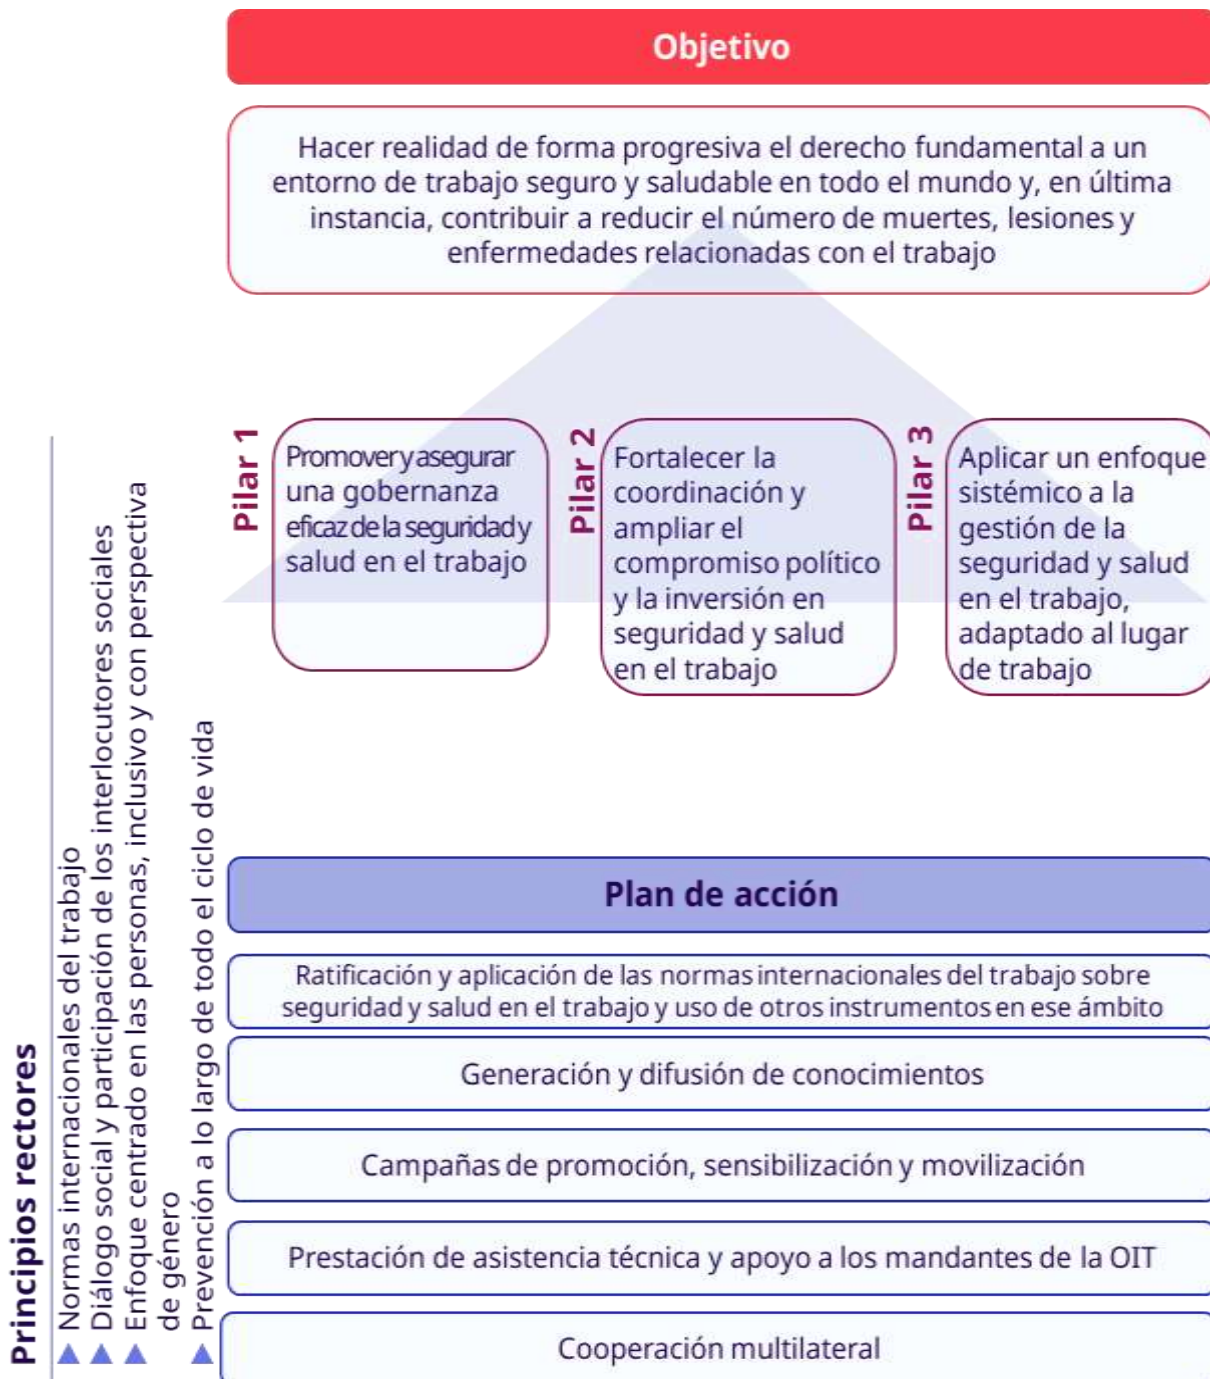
Principios rectores

▲ Normas internacionales del trabajo
▲ Diálogo social y participación de los interlocutores sociales
▲ Enfoque centrado en las personas, inclusivo y con perspectiva de género
▲ Prevención a lo largo de todo el ciclo de vida

Objetivo

Hacer realidad de forma progresiva el derecho fundamental a un entorno de trabajo seguro y saludable en todo el mundo y, en última instancia, contribuir a reducir el número de muertes, lesiones y enfermedades relacionadas con el trabajo

Pilar 1

Promover y asegurar una gobernanza eficaz de la seguridad y salud en el trabajo

Pilar 2

Fortalecer la coordinación y ampliar el compromiso político y la inversión en seguridad y salud en el trabajo

Pilar 3

Aplicar un enfoque sistémico a la gestión de la seguridad y salud en el trabajo, adaptado al lugar de trabajo

Plan de acción

Ratificación y aplicación de las normas internacionales del trabajo sobre seguridad y salud en el trabajo y uso de otros instrumentos en ese ámbito

Generación y difusión de conocimientos

Campañas de promoción, sensibilización y movilización

Prestación de asistencia técnica y apoyo a los mandantes de la OIT

Cooperación multilateral